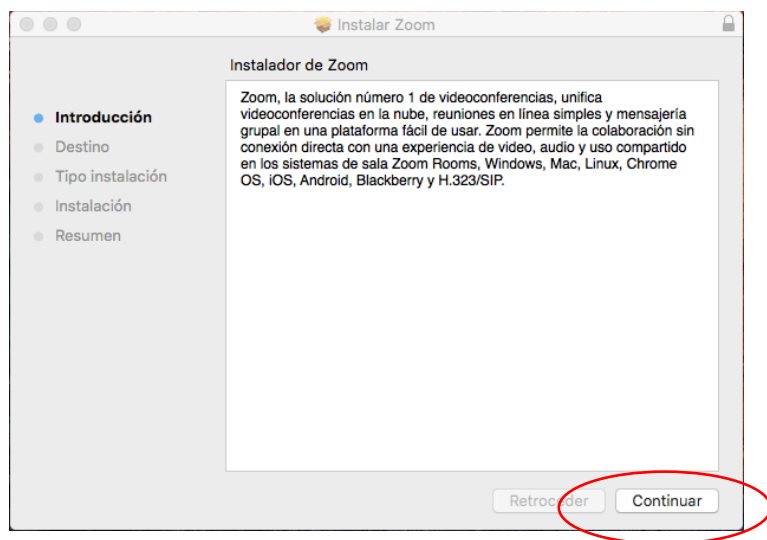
Instalar Zoom

Instalador de Zoom

Introducción
Destino
Tipo instalación
Instalación
Resumen

Zoom, la solución número 1 de videoconferencias, unifica videoconferencias en la nube, reuniones en línea simples y mensajería grupal en una plataforma fácil de usar. Zoom permite la colaboración sin conexión directa con una experiencia de video, audio y uso compartido en los sistemas de sala Zoom Rooms, Windows, Mac, Linux, Chrome OS, iOS, Android, Blackberry y H.323/SIP.

Retroceder
Continuar